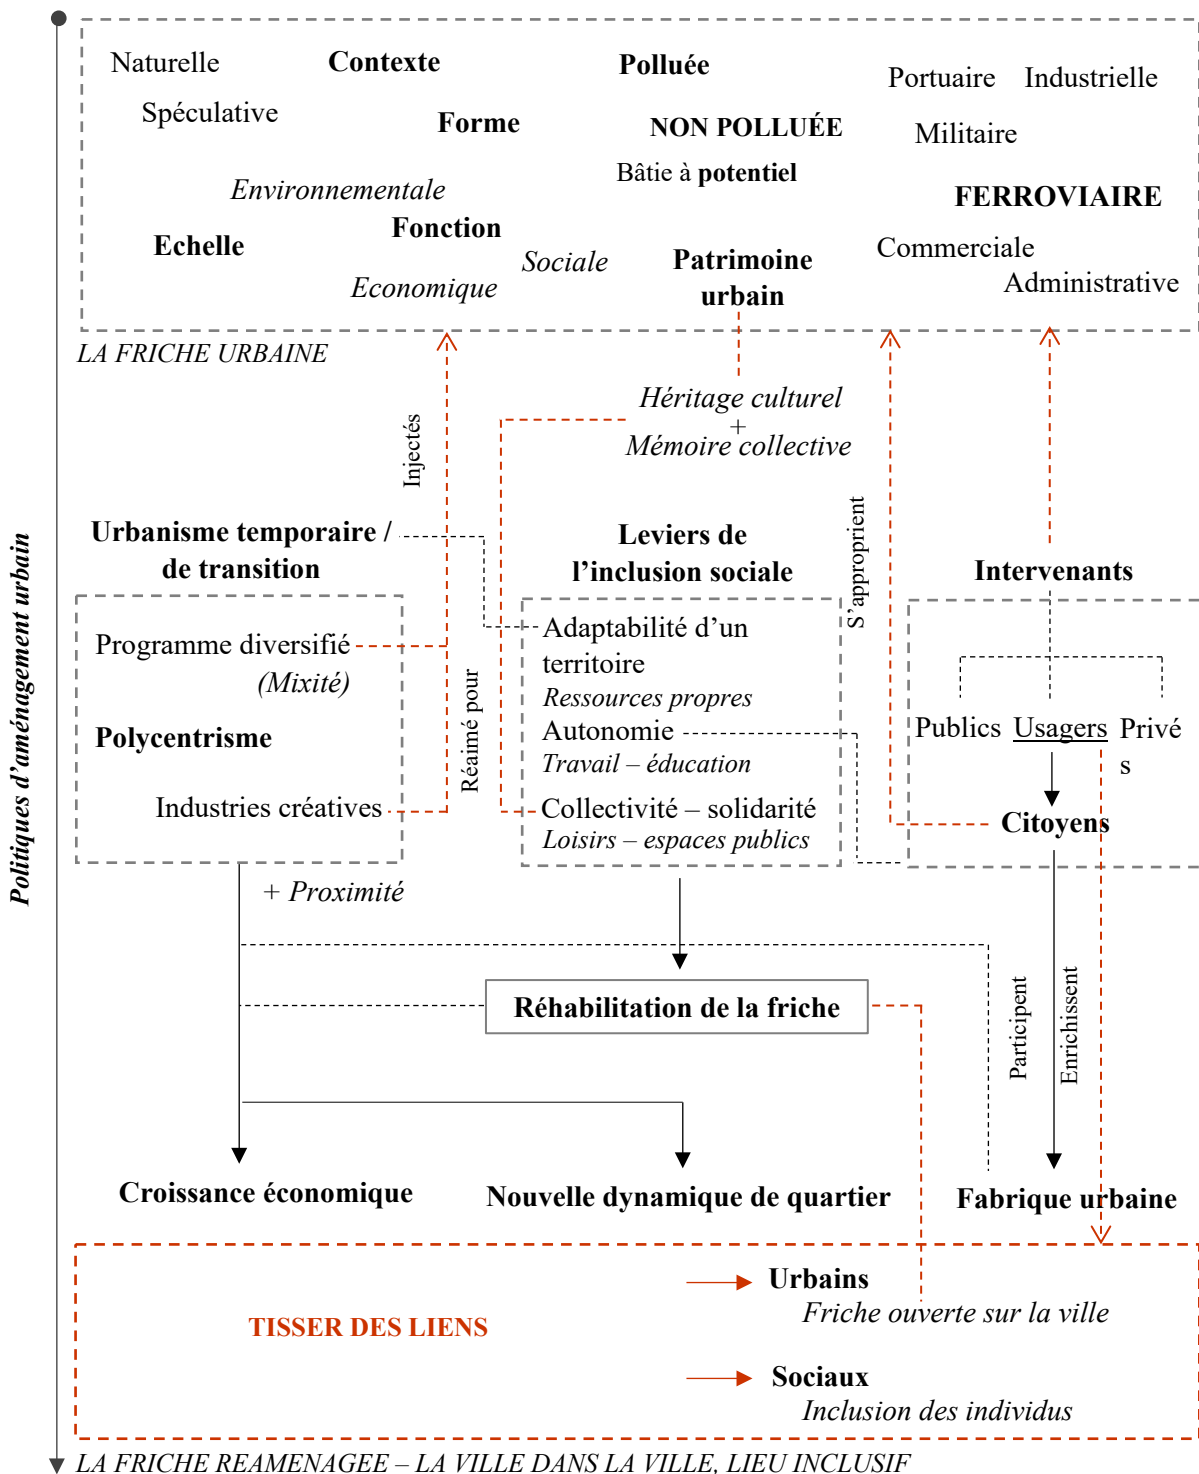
Politiques d'aménagement urbain

Naturelle Contexte Polluée Portuaire Industrielle

Spéculative Forme NON POLLUÉE Militaire

Bâtie à potentiel

Environnementale FERROVIAIRE

Echelle Fonction Sociale Patrimoine urbain Commerciale

Economique Administrative

LA FRICHE URBAINE

Injectés

Héritage culturel + Mémoire collective

S'approprient

Urbanisme temporaire / de transition

Leviers de l'inclusion sociale

Intervenants

Programme diversifié (Mixité)

Polycentrisme

Industries créatives

Réaimé pour

Adaptabilité d'un territoire
Ressources propres
Autonomie
Travail – éducation
Collectivité – solidarité
Loisirs – espaces publics

Publics Usagers Privés

Citoyens

+ Proximité

Réhabilitation de la friche

Participent

Enrichissent

Croissance économique

Nouvelle dynamique de quartier

Fabrique urbaine

TISSER DES LIENS

Urbains
Friche ouverte sur la ville

Sociaux
Inclusion des individus

LA FRICHE REAMENAGEE – LA VILLE DANS LA VILLE, LIEU INCLUSIF